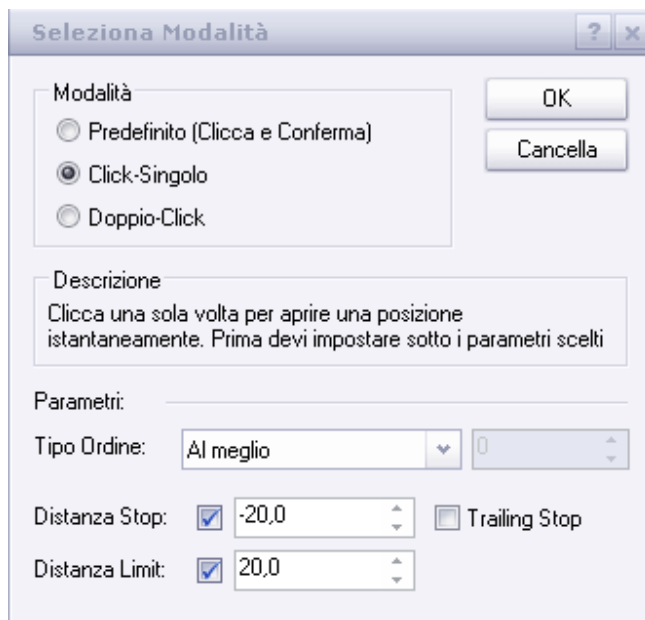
Seleziona Modalità

?

x

Modalità

Predefinito (Clicca e Conferma)

Click-Singolo

Doppio-Click

OK

Cancella

Descrizione

Clicca una sola volta per aprire una posizione istantaneamente. Prima devi impostare sotto i parametri scelti

Parametri:

Tipo Ordine: Al meglio

0

Distanza Stop: -20,0

Trailing Stop

Distanza Limit: 20,0